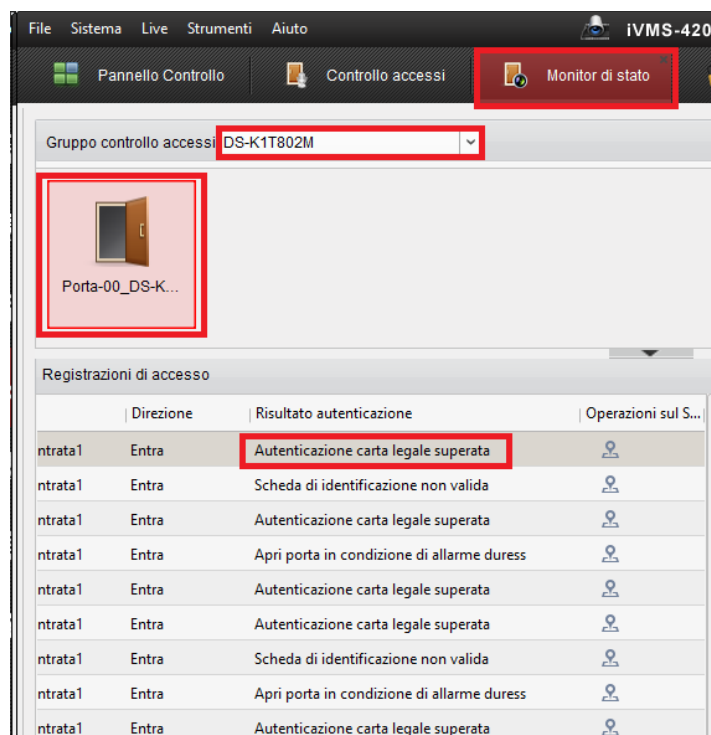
File Sistema Live Strumenti Aiuto iVMS-420

Pannello Controllo Controllo accessi Monitor di stato

Gruppo controllo accessi DS-K1T802M

Porta-00_DS-K...

Registrazioni di accesso

| | Direzione | Risultato autenticazione | Operazioni sul S... |
|---|---|---|---|
| ntrata1 | Entra | Autenticazione carta legale superata | |
| ntrata1 | Entra | Scheda di identificazione non valida | |
| ntrata1 | Entra | Autenticazione carta legale superata | |
| ntrata1 | Entra | Apri porta in condizione di allarme duress | |
| ntrata1 | Entra | Autenticazione carta legale superata | |
| ntrata1 | Entra | Autenticazione carta legale superata | |
| ntrata1 | Entra | Scheda di identificazione non valida | |
| ntrata1 | Entra | Apri porta in condizione di allarme duress | |
| ntrata1 | Entra | Autenticazione carta legale superata | |